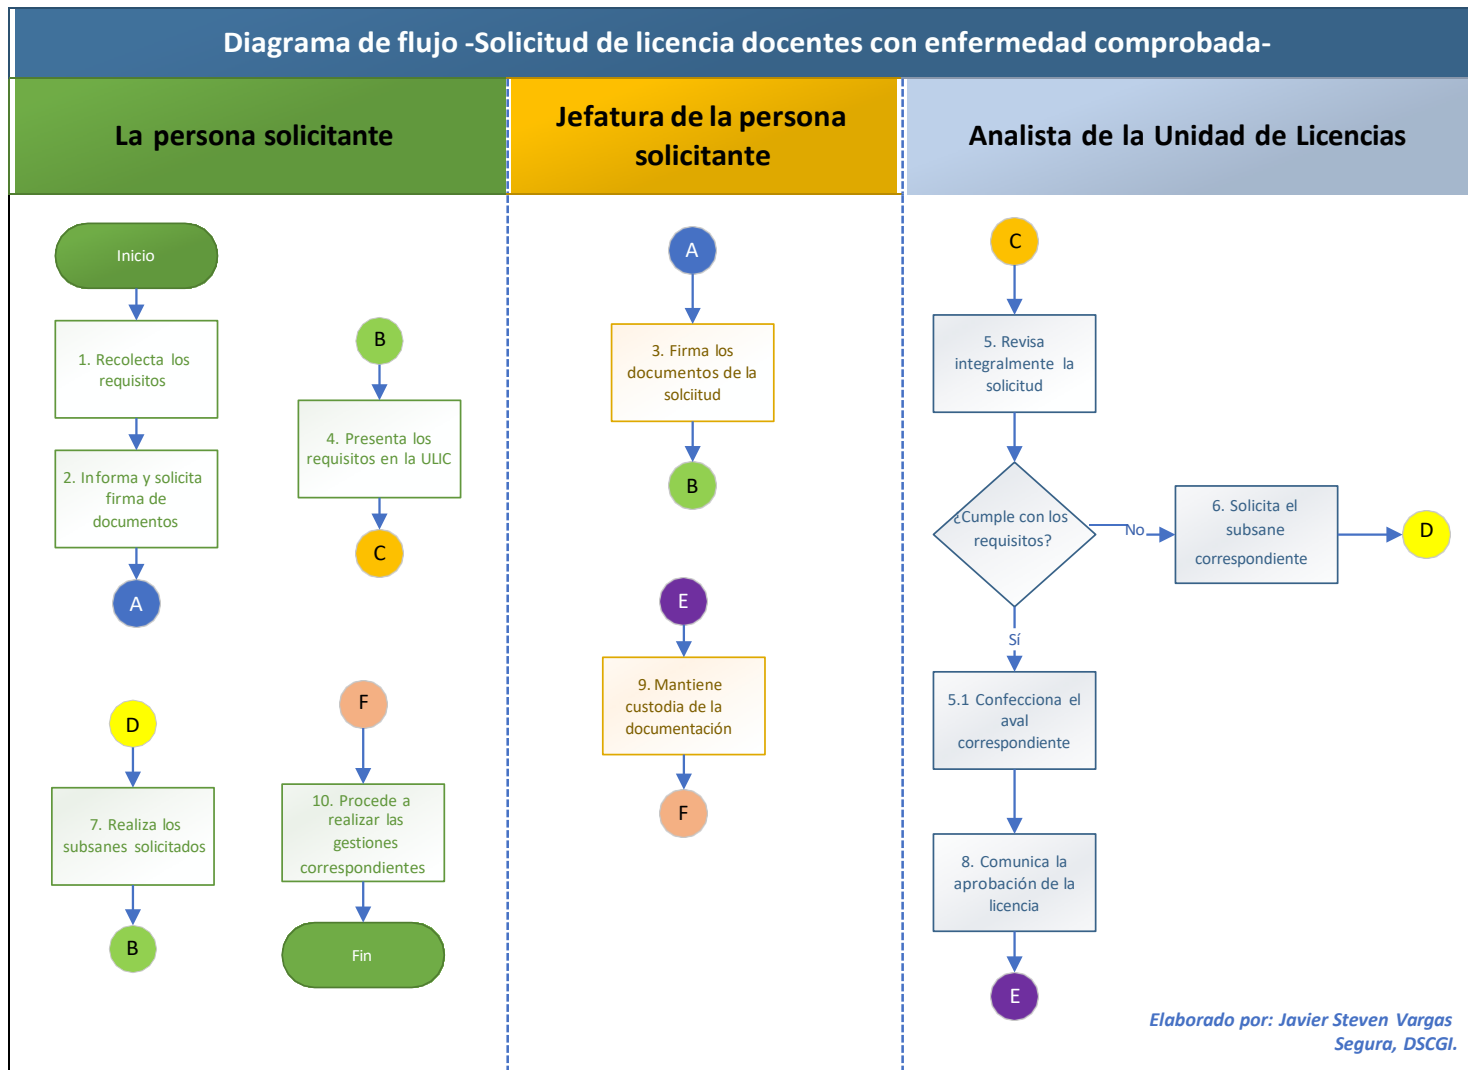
Diagrama de flujo -Solicitud de licencia docentes con enfermedad comprobada-

La persona solicitante

Inicio

1. Recolecta los requisitos

2. Informa y solicita firma de documentos

A

B

4. Presenta los requisitos en la ULIC

C

D

7. Realiza los subsanes solicitados

B

F

10. Procede a realizar las gestiones correspondientes

Fin

Jefatura de la persona solicitante

A

3. Firma los documentos de la solciitud

B

E

9. Mantiene custodia de la documentación

F

Analista de la Unidad de Licencias

C

5. Revisa integralmente la solicitud

¿Cumple con los requisitos?

No

6. Solicita el subsane correspondiente

D

Sí

5.1 Confecciona el aval correspondiente

8. Comunica la aprobación de la licencia

E

Elaborado por: Javier Steven Vargas Segura, DSCGI.